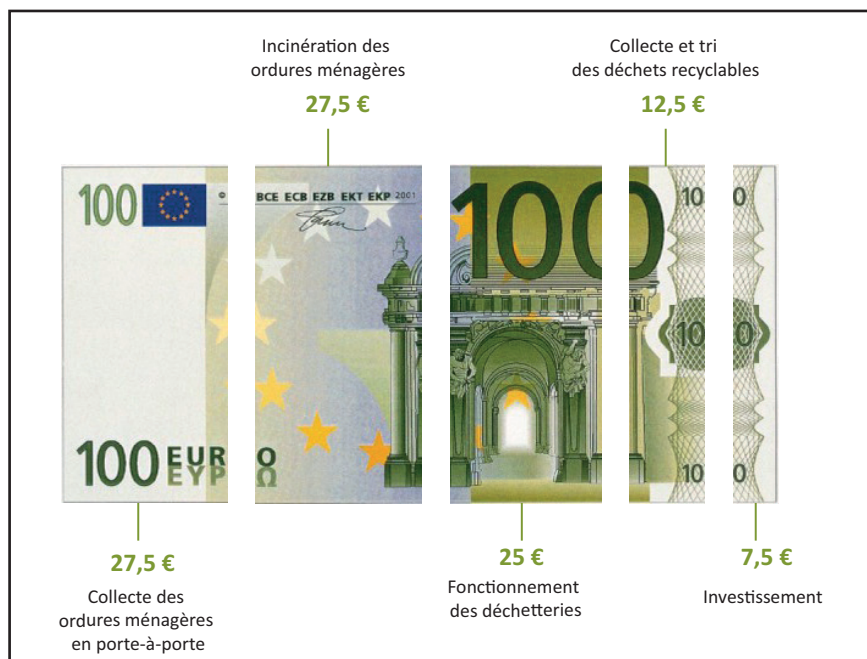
Incinération des ordures ménagères

27,5 €

Collecte et tri des déchets recyclables

12,5 €

100

BCE ECB EZB EKT EKP 2001

100

100 EURO
EYPΩ

10

10

10

27,5 €

Collecte des ordures ménagères en porte-à-porte

25 €

Fonctionnement des déchetteries

7,5 €

Investissement